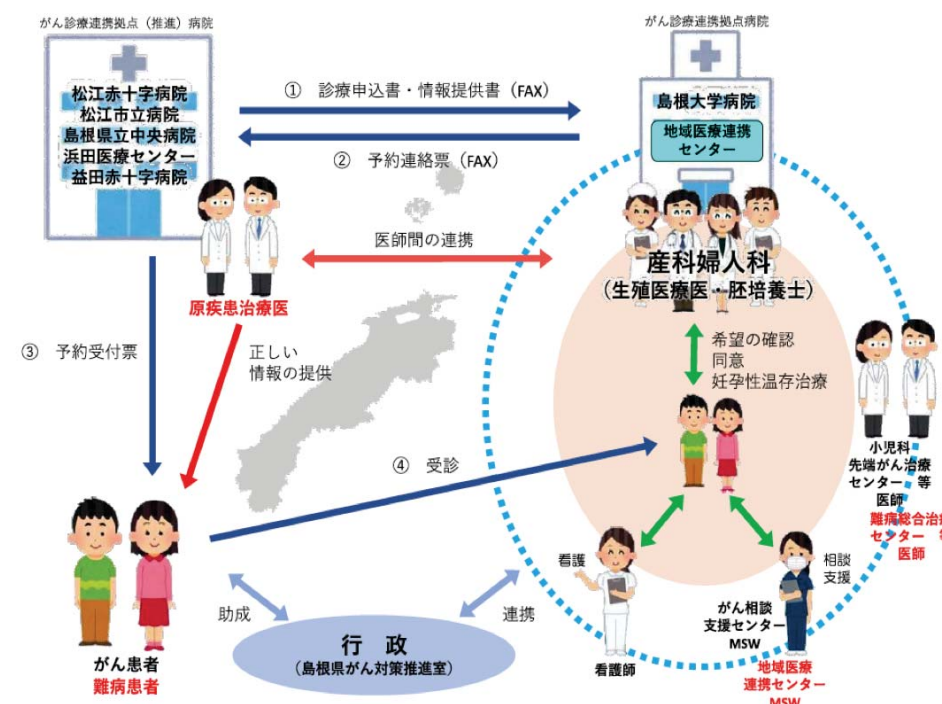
がん診療連携拠点（推進）病院

松江赤十字病院
松江市立病院
島根県立中央病院
浜田医療センター
益田赤十字病院

がん診療連携拠点病院

島根大学病院

地域医療連携センター

① 診療申込書・情報提供書（FAX）

② 予約連絡票（FAX）

医師間の連携

原疾患治療医

産科婦人科
（生殖医療医・胚培養士）

③ 予約受付票

正しい情報の提供

希望の確認
同意
妊孕性温存治療

④ 受診

小児科
先端がん治療センター 等
医師

難病総合治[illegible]
センター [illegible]
医師

がん患者
難病患者

看護

相談支援

がん相談支援センター
MSW

地域医療連携センター
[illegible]

看護師

助成

連携

行 政
（島根県がん対策推進室）